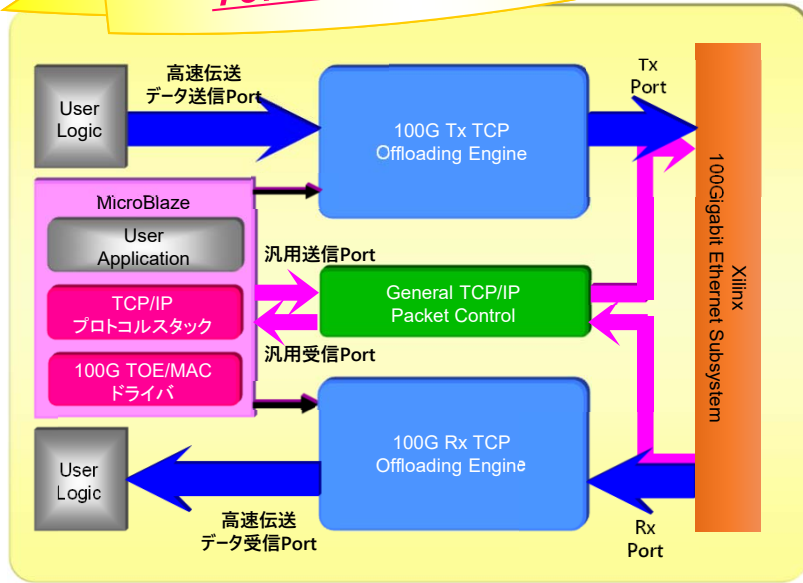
User Logic

高速伝送
データ送信Port

100G Tx TCP
Offloading Engine

Tx
Port

MicroBlaze

User
Application

TCP/IP
プロトコルスタック

100G TOE/MAC
ドライバ

汎用送信Port

General TCP/IP
Packet Control

汎用受信Port

Xilinx
100Gigabit Ethernet Subsystem

100G Rx TCP
Offloading Engine

User
Logic

高速伝送
データ受信Port

Rx
Port